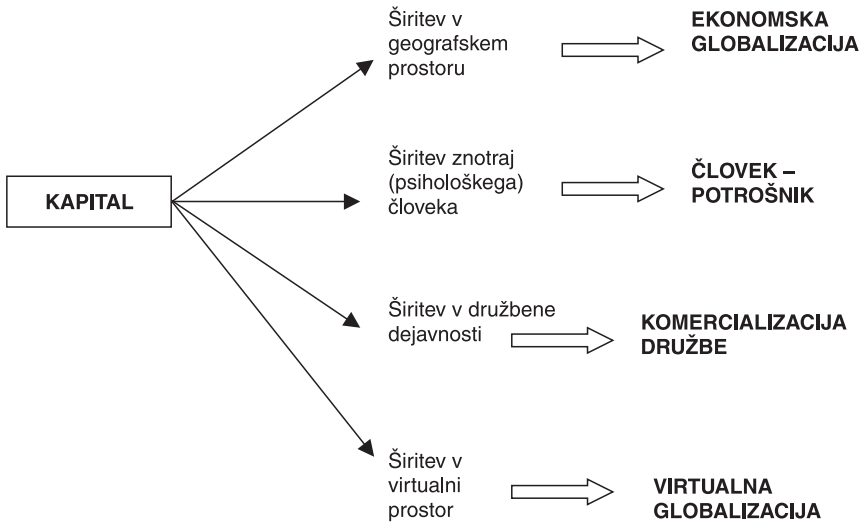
KAPITAL

Širitev v geografskem prostoru

EKONOMSKA GLOBALIZACIJA

Širitev znotraj (psihološkega) človeka

ČLOVEK – POTROŠNIK

Širitev v družbene dejavnosti

KOMERCIALIZACIJA DRUŽBE

Širitev v virtualni prostor

VIRTUALNA GLOBALIZACIJA